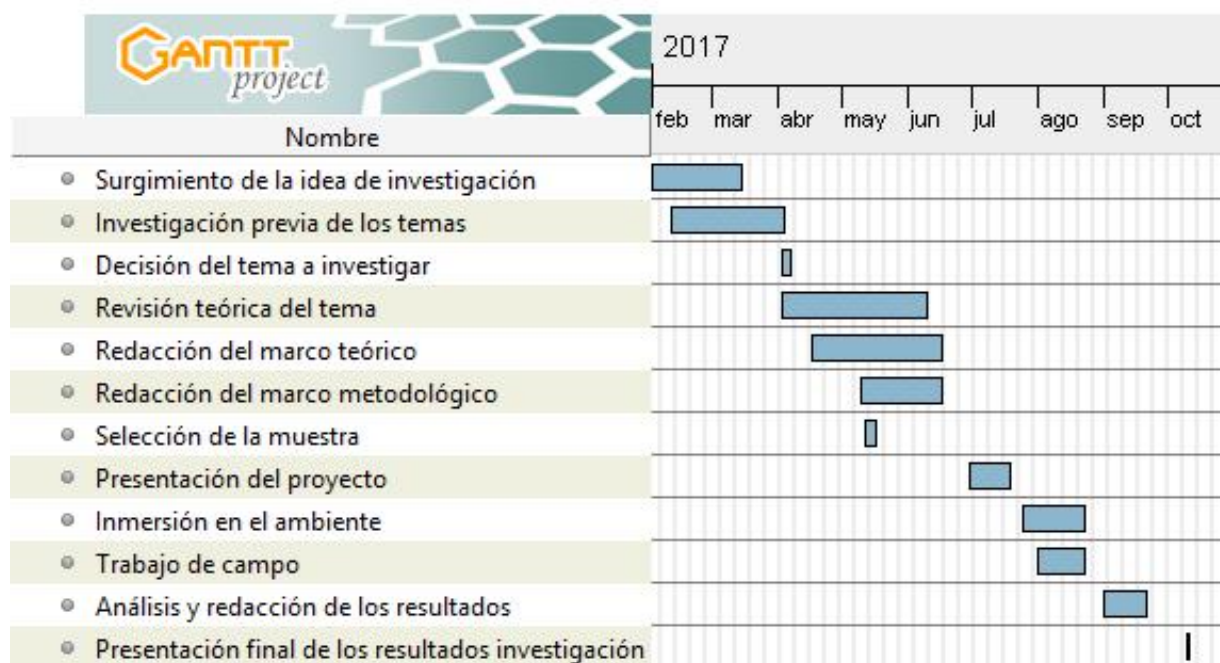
GANTT project

2017

Nombre

feb mar abr may jun jul ago sep oct

Surgimiento de la idea de investigación
Investigación previa de los temas
Decisión del tema a investigar
Revisión teórica del tema
Redacción del marco teórico
Redacción del marco metodológico
Selección de la muestra
Presentación del proyecto
Inmersión en el ambiente
Trabajo de campo
Análisis y redacción de los resultados
Presentación final de los resultados investigación